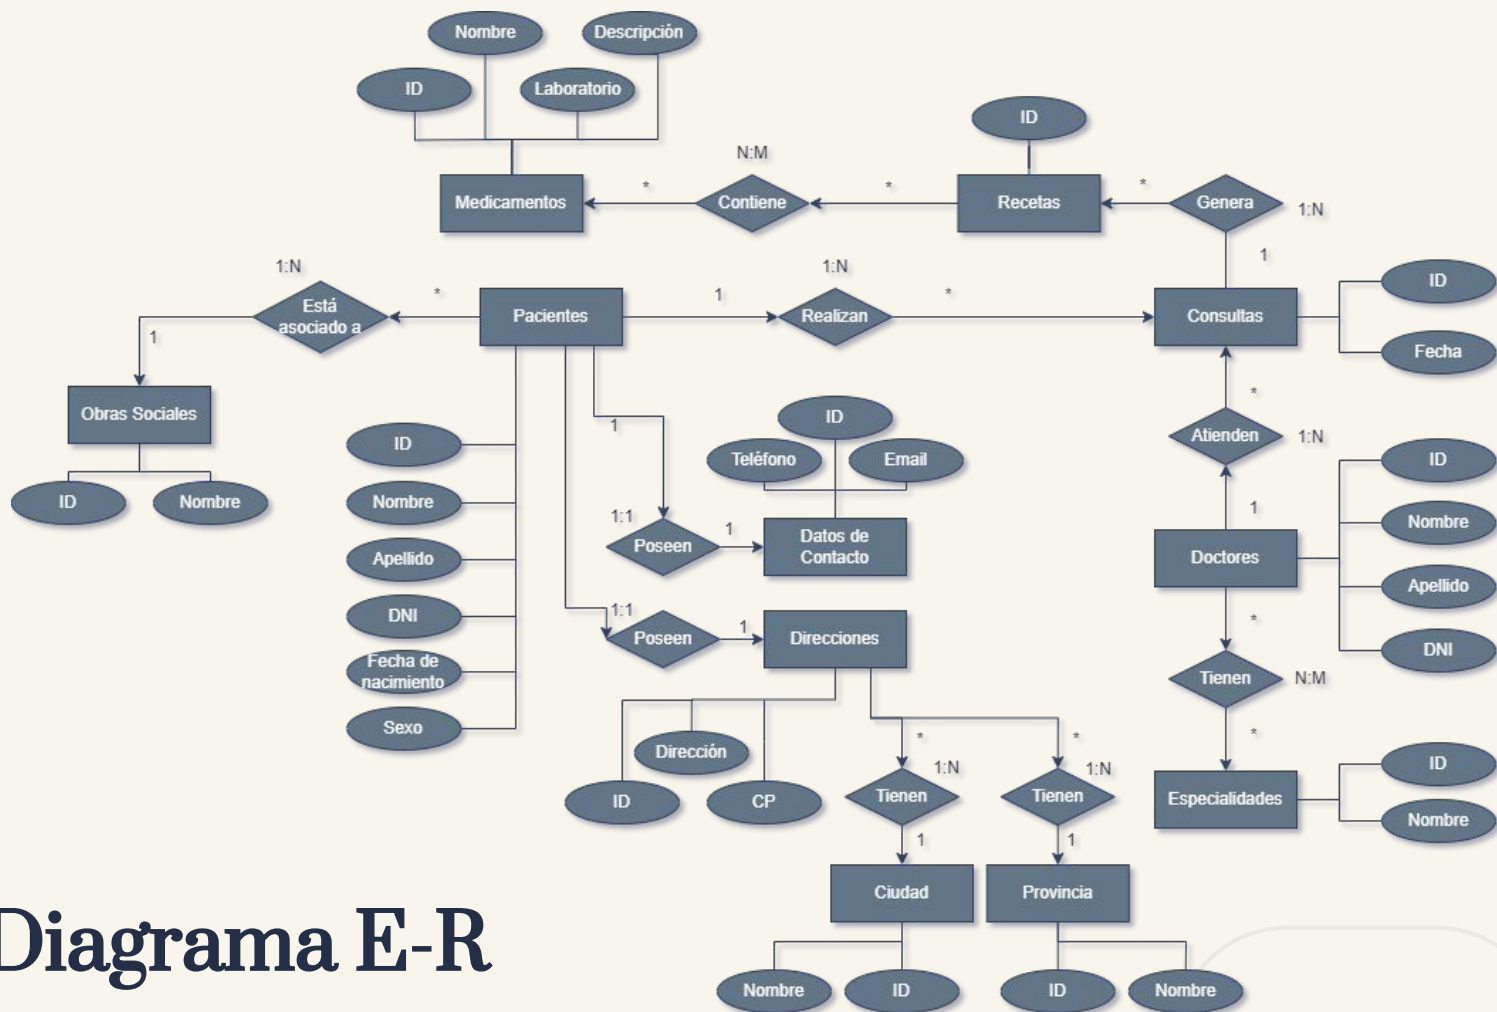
Nombre
Descripción
ID
Laboratorio
N:M
ID
Medicamentos
*
Contiene
*
Recetas
*
Genera
1:N
1
1:N
1:N
Está asociado a
*
Pacientes
1
Realizan
*
Consultas
ID
Fecha
1
Obras Sociales
*
ID
1
Atienden
1:N
ID
Teléfono
Email
ID
Nombre
ID
Nombre
1:1
1
1
Nombre
Poseen
Datos de Contacto
Doctores
Apellido
Apellido
*
DNI
1:1
1
Poseen
Direcciones
DNI
Tienen
N:M
Fecha de nacimiento
*
Sexo
*
*
Dirección
ID
1:N
Nombre
1:N
ID
CP
Tienen
Tienen
Especialidades
1
1
Ciudad
Provincia
Diagrama E-R
Nombre
ID
ID
Nombre